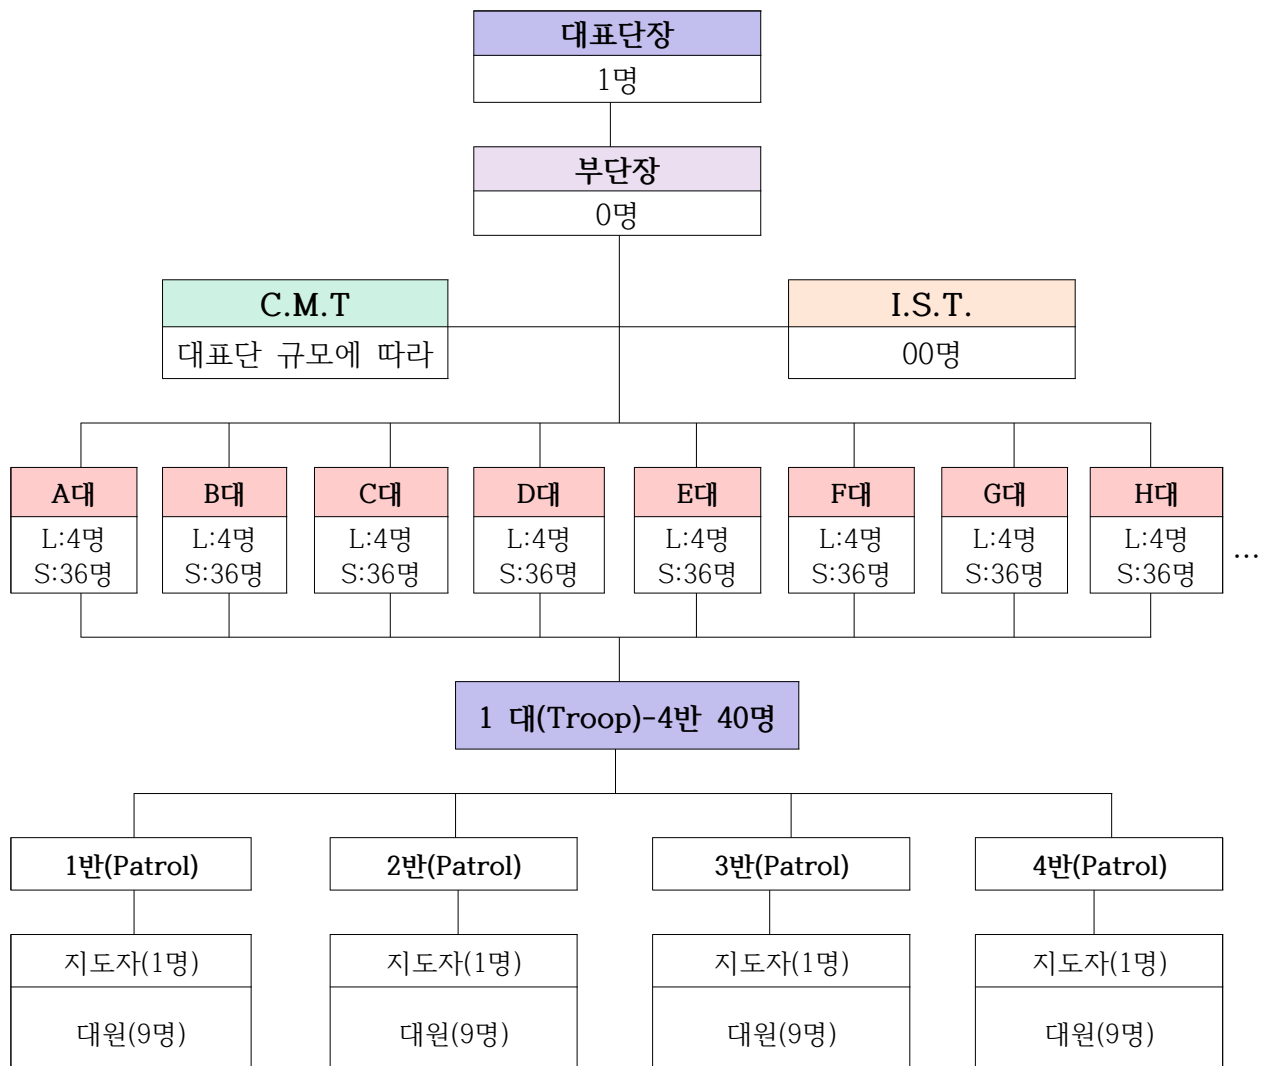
대표단장
1명

부단장
0명

C.M.T
대표단 규모에 따라

I.S.T.
00명

A대
L:4명
S:36명

B대
L:4명
S:36명

C대
L:4명
S:36명

D대
L:4명
S:36명

E대
L:4명
S:36명

F대
L:4명
S:36명

G대
L:4명
S:36명

H대
L:4명
S:36명

...

1 대(Troop)-4반 40명

1반(Patrol)
지도자(1명)
대원(9명)

2반(Patrol)
지도자(1명)
대원(9명)

3반(Patrol)
지도자(1명)
대원(9명)

4반(Patrol)
지도자(1명)
대원(9명)